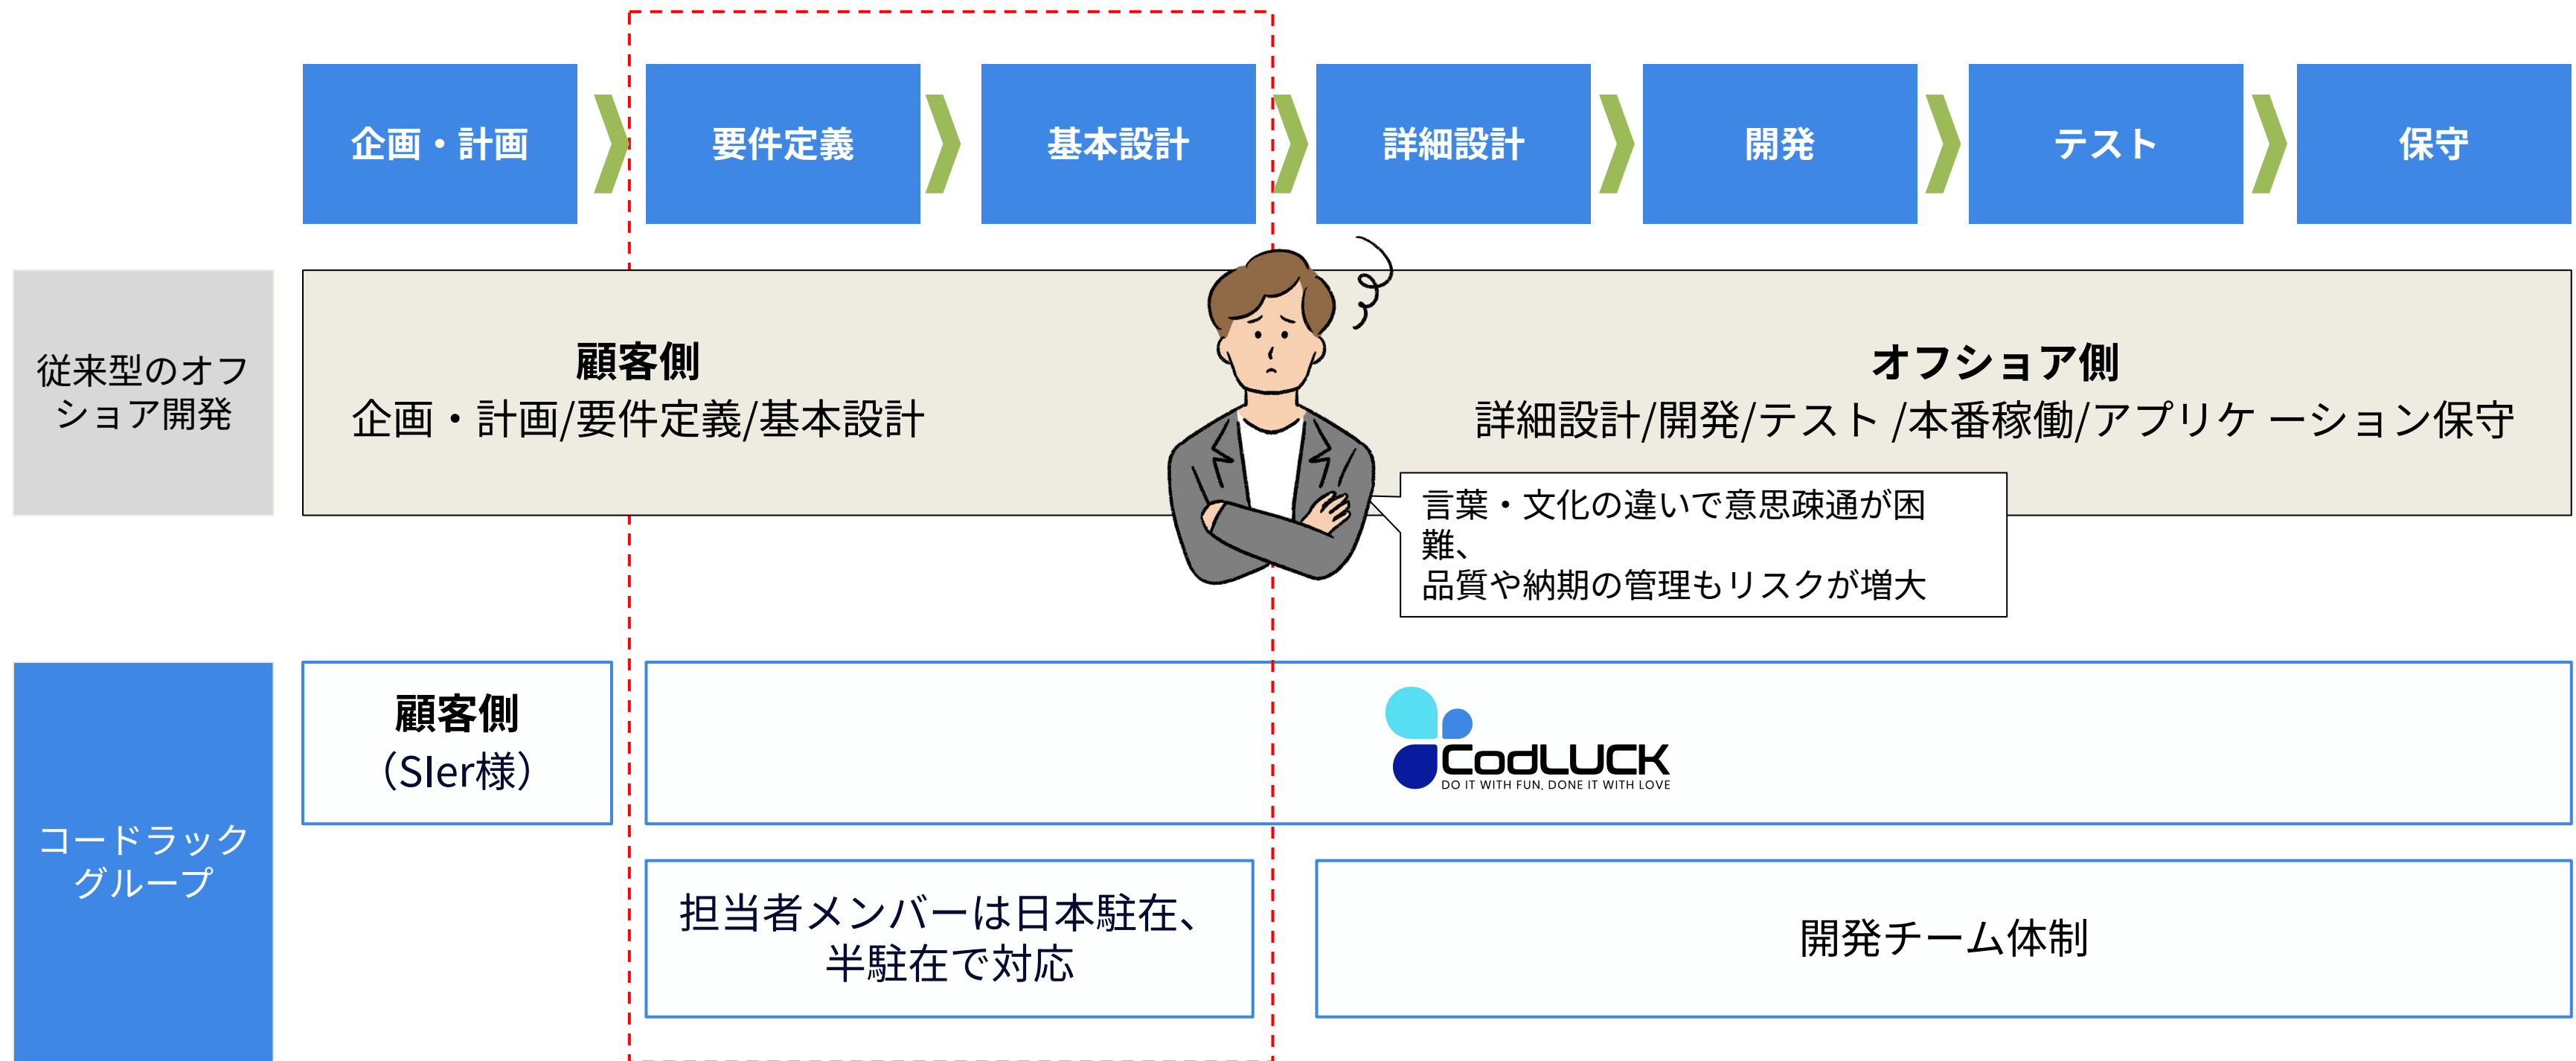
企画・計画

要件定義

基本設計

詳細設計

開発

テスト

保守

従来型のオフショア開発

顧客側
企画・計画/要件定義/基本設計

オフショア側
詳細設計/開発/テスト /本番稼働/アプリケ ーション保守

言葉・文化の違いで意思疎通が困難、
品質や納期の管理もリスクが増大

コードラックグループ

顧客側
(SIer様)

CodLUCK
DO IT WITH FUN, DONE IT WITH LOVE

担当者メンバーは日本駐在、半駐在で対応

開発チーム体制